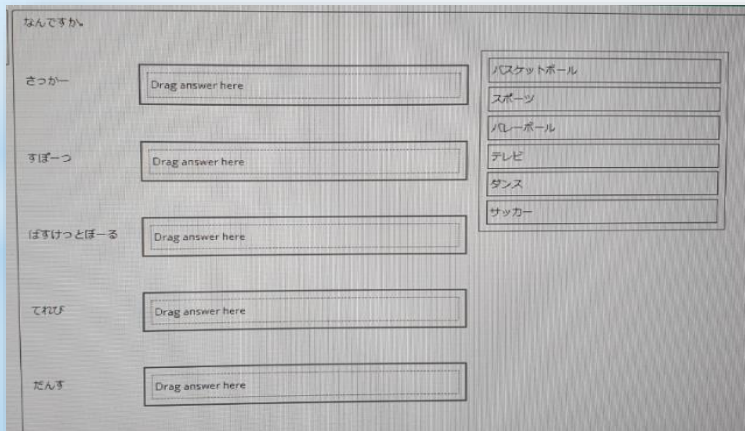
なんですか。

さっかー
Drag answer here

すぽーつ
Drag answer here

ばすけっとぼーる
Drag answer here

てれび
Drag answer here

だんす
Drag answer here

バスケットボール
スポーツ
バレーボール
テレビ
ダンス
サッカー